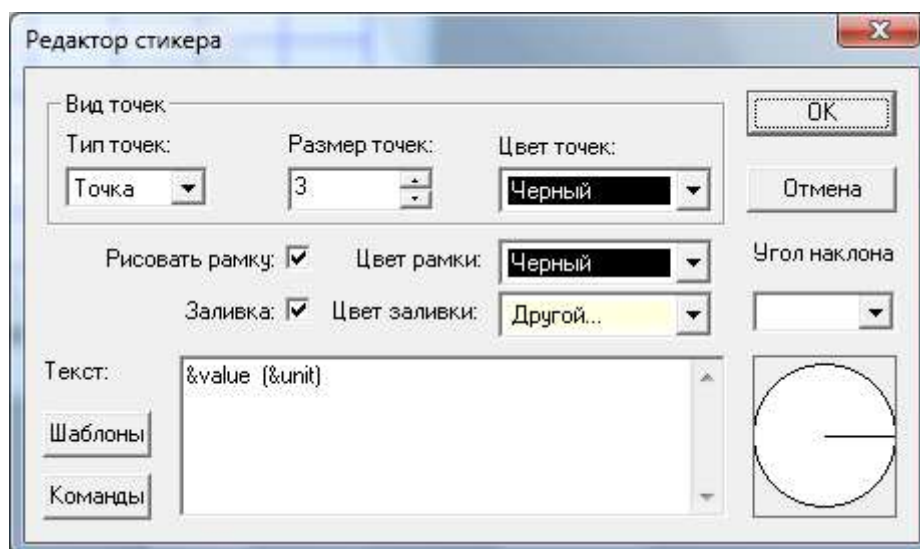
Редактор стикера

Вид точек

Тип точек:
Точка

Размер точек:
3

Цвет точек:
Черный

OK

Отмена

Рисовать рамку: ☑
Цвет рамки:
Черный

Угол наклона

Заливка: ☑
Цвет заливки:
Другой...

Текст:
&value (&unit)

Шаблоны

Команды